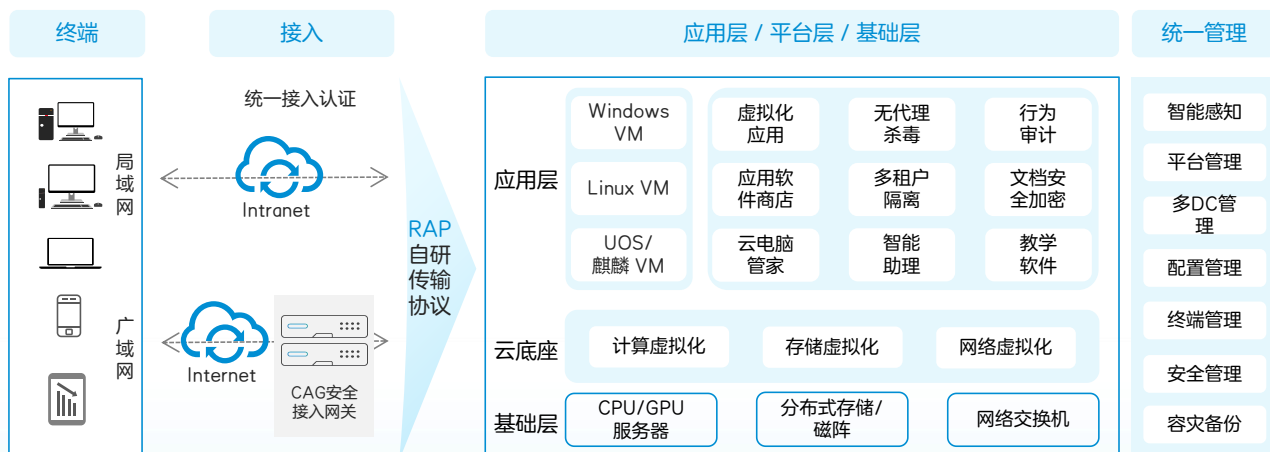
终端

接入

应用层 / 平台层 / 基础层

统一管理

局域网

广域网

统一接入认证

Intranet

Internet

CAG安全接入网关

RAP 自研传输协议

应用层

Windows VM

Linux VM

UOS/ 麒麟 VM

虚拟化应用

无代理杀毒

行为审计

应用软件商店

多租户隔离

文档安全加密

云电脑管家

智能助理

教学软件

云底座

计算虚拟化

存储虚拟化

网络虚拟化

基础层

CPU/GPU 服务器

分布式存储/磁阵

网络交换机

智能感知

平台管理

多DC管理

配置管理

终端管理

安全管理

容灾备份